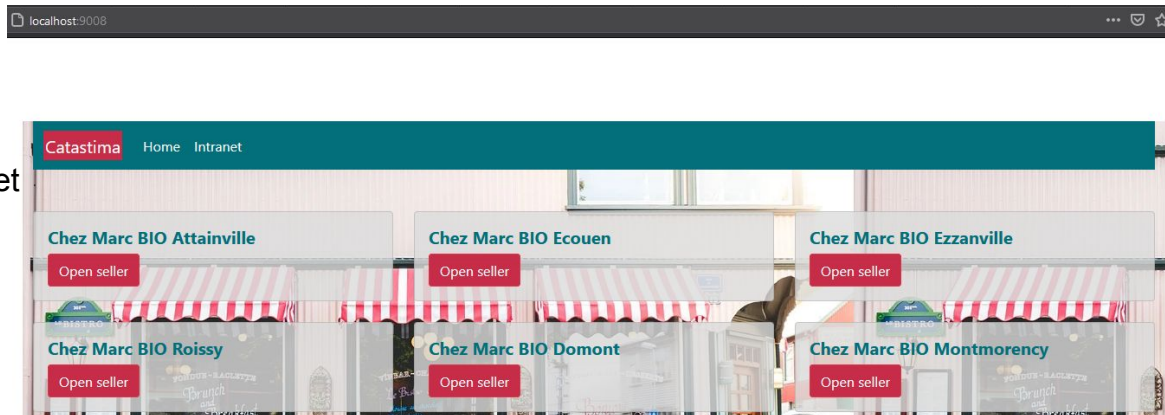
localhost:9008

Catastima Home Intranet

et

Chez Marc BIO Attainville
Open seller

Chez Marc BIO Ecouen
Open seller

Chez Marc BIO Ezzanville
Open seller

Chez Marc BIO Roissy
Open seller

Chez Marc BIO Domont
Open seller

Chez Marc BIO Montmorency
Open seller